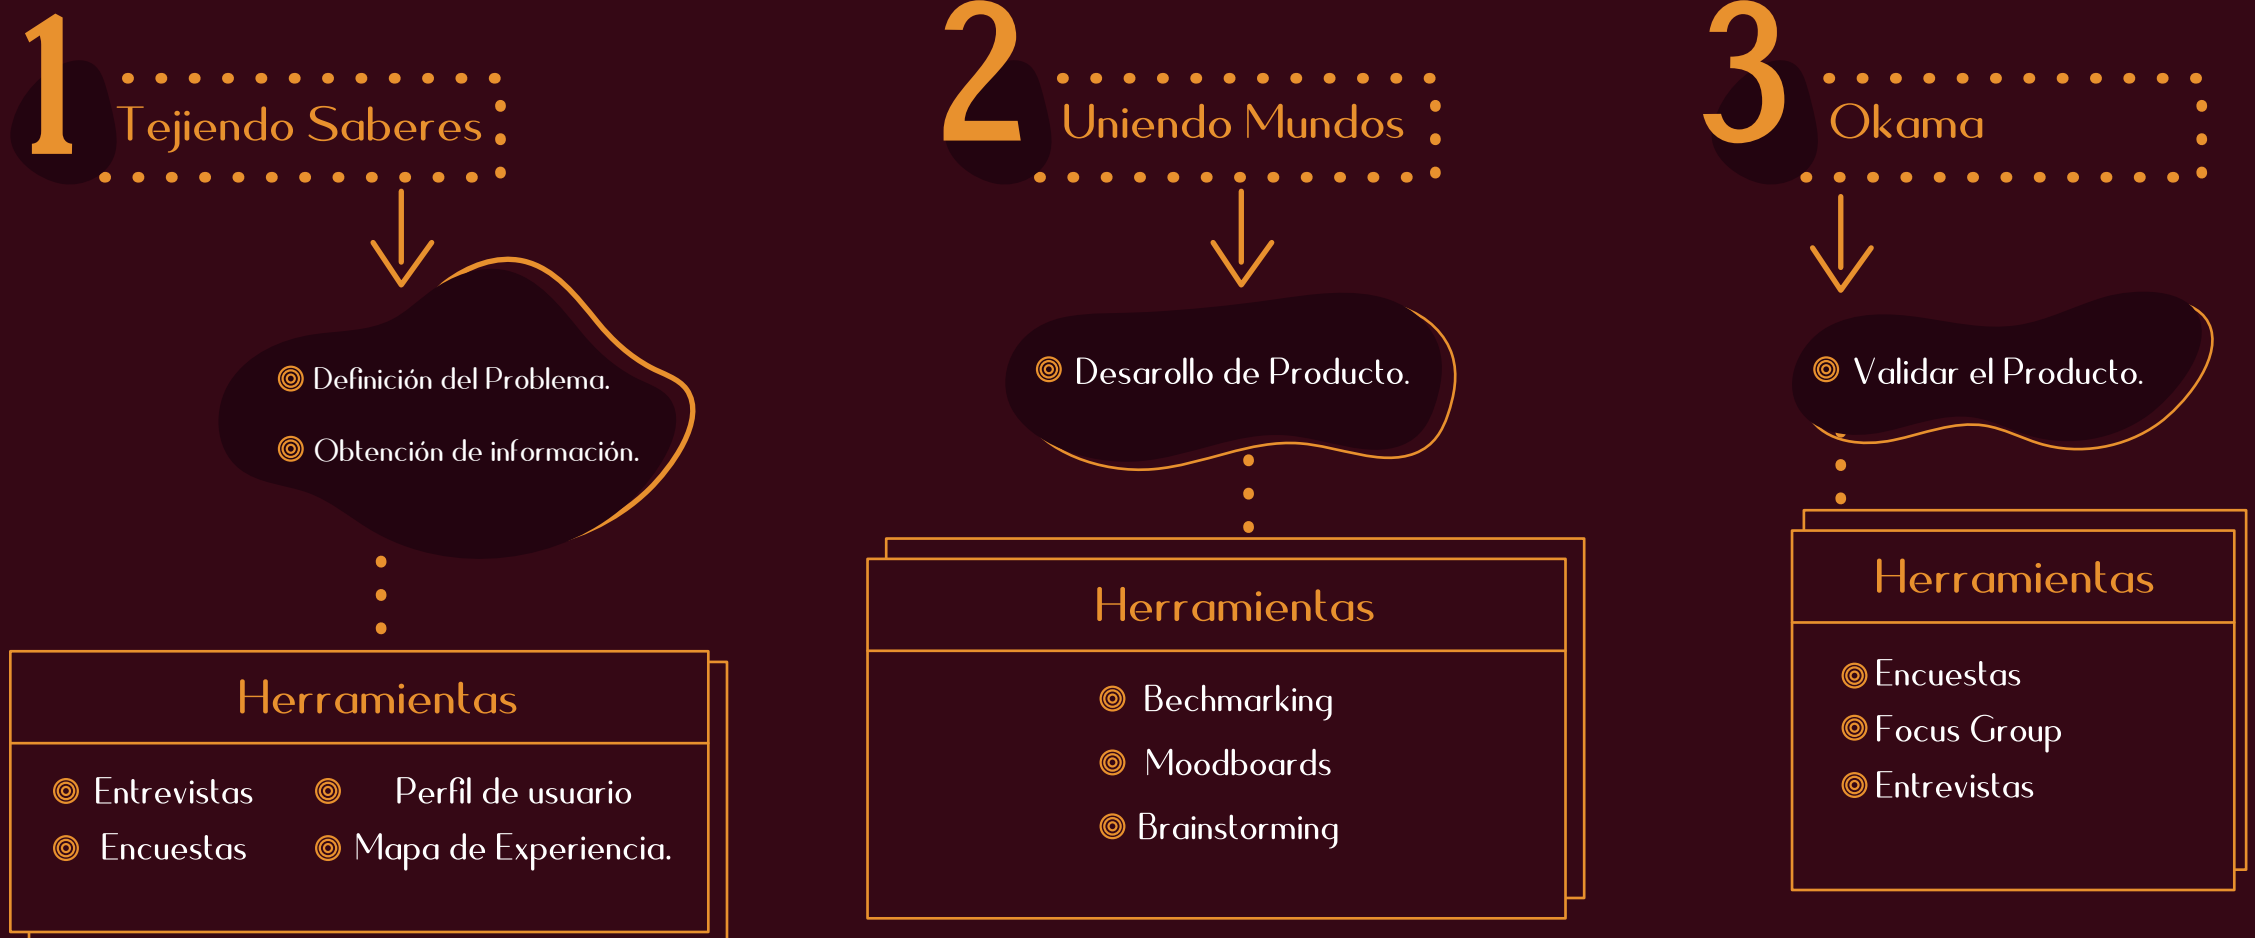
1 Tejiendo Saberes

Definición del Problema.

Obtención de información.

Herramientas

Entrevistas

Perfil de usuario

Encuestas

Mapa de Experiencia.

2 Uniendo Mundos

Desarollo de Producto.

Herramientas

Bechmarking

Moodboards

Brainstorming

3 Okama

Validar el Producto.

Herramientas

Encuestas

Focus Group

Entrevistas